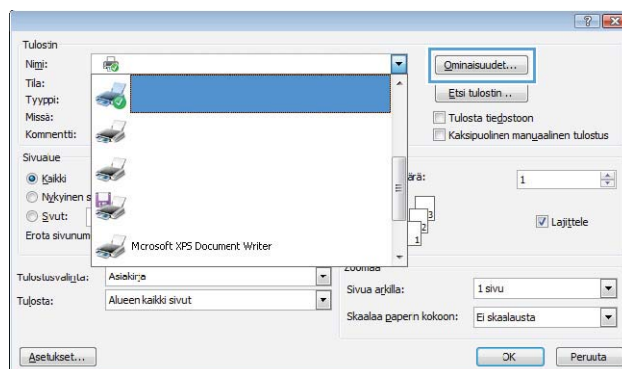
Tulostin

Nimi:

Tila:

Tyyppi:

Missä:

Kommentti:

Ominaisuudet...

Etsi tulostin...

Tulosta tiedostoon

Kaksipuolinen manuaalinen tulostus

Sivualue

Kaikki

Nykyinen s

Sivut:

Erota sivunum

Microsoft XPS Document Writer

ärä:

1

Lajittele

Tulostusvalinta: Asiakirja

Tulosta: Alueen kaikki sivut

Zoomaa

Sivua arkilla: 1 sivu

Skaalaa paperin kokoon: Ei skaalausta

Asetukset...

OK

Peruuta